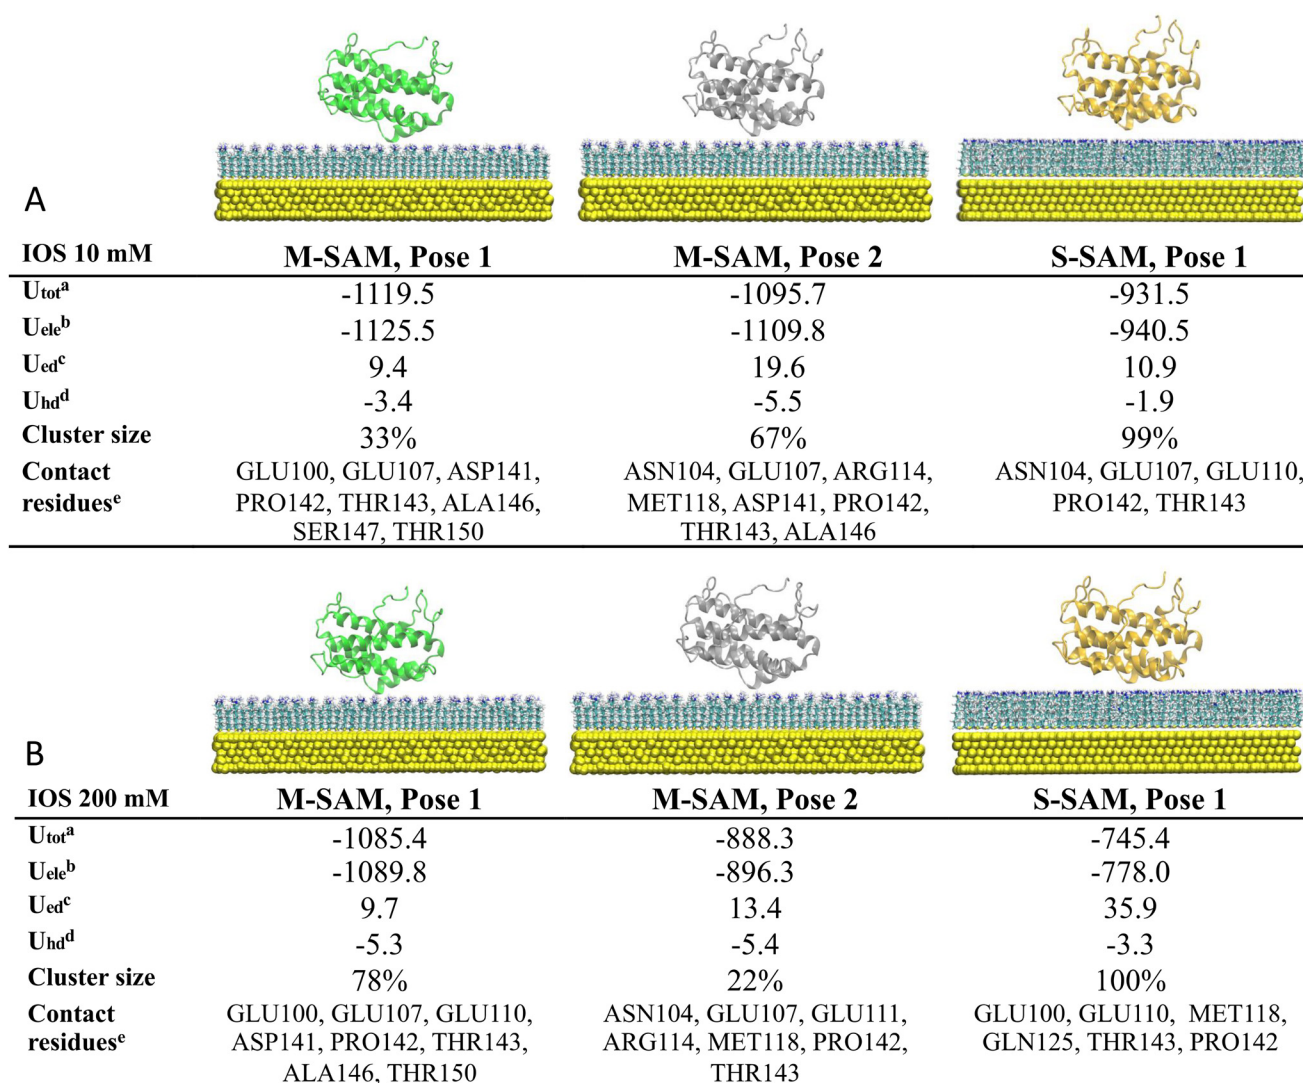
A

| IOS 10 mM | M-SAM, Pose 1 | M-SAM, Pose 2 | S-SAM, Pose 1 |
|---|---|---|---|
| $U_{tot}^a$ | -1119.5 | -1095.7 | -931.5 |
| $U_{ele}^b$ | -1125.5 | -1109.8 | -940.5 |
| $U_{ed}^c$ | 9.4 | 19.6 | 10.9 |
| $U_{hd}^d$ | -3.4 | -5.5 | -1.9 |
| Cluster size | 33% | 67% | 99% |
| Contact residues$^e$ | GLU100, GLU107, ASP141, PRO142, THR143, ALA146, SER147, THR150 | ASN104, GLU107, ARG114, MET118, ASP141, PRO142, THR143, ALA146 | ASN104, GLU107, GLU110, PRO142, THR143 |

B

| IOS 200 mM | M-SAM, Pose 1 | M-SAM, Pose 2 | S-SAM, Pose 1 |
|---|---|---|---|
| $U_{tot}^a$ | -1085.4 | -888.3 | -745.4 |
| $U_{ele}^b$ | -1089.8 | -896.3 | -778.0 |
| $U_{ed}^c$ | 9.7 | 13.4 | 35.9 |
| $U_{hd}^d$ | -5.3 | -5.4 | -3.3 |
| Cluster size | 78% | 22% | 100% |
| Contact residues$^e$ | GLU100, GLU107, GLU110, ASP141, PRO142, THR143, ALA146, THR150 | ASN104, GLU107, GLU111, ARG114, MET118, PRO142, THR143 | GLU100, GLU110, MET118, GLN125, THR143, PRO142 |